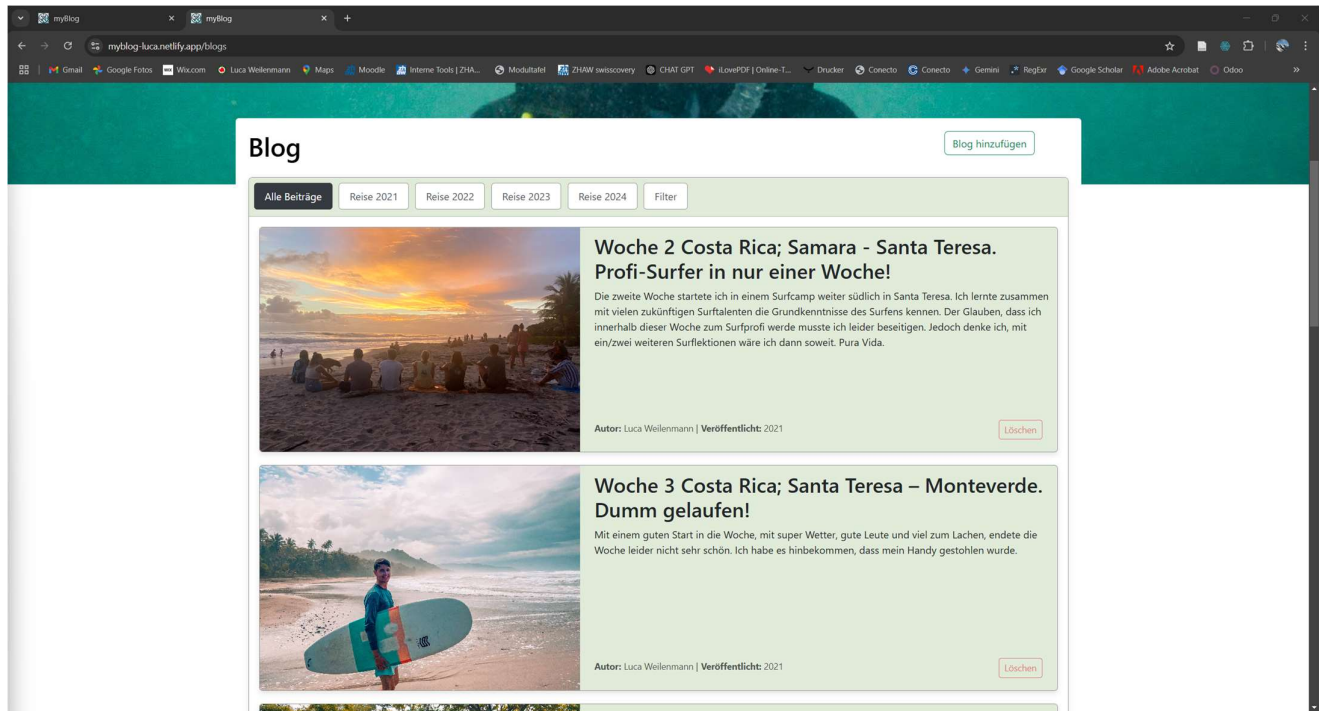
myBlog × myBlog × +

myblog-luca.netlify.app/blogs

Gmail Google Fotos Wix.com Luca Weilenmann Maps Moodle Interne Tools | ZHA... Modultafel ZHAW swisscovery CHAT GPT iLovePDF | Online-T... Drucker Conecto Conecto Gemini RegExr Google Scholar Adobe Acrobat Odoo

Blog

Blog hinzufügen

Alle Beiträge Reise 2021 Reise 2022 Reise 2023 Reise 2024 Filter

Woche 2 Costa Rica; Samara - Santa Teresa. Profi-Surfer in nur einer Woche!

Die zweite Woche startete ich in einem Surfcamp weiter südlich in Santa Teresa. Ich lernte zusammen mit vielen zukünftigen Surftalenten die Grundkenntnisse des Surfens kennen. Der Glauben, dass ich innerhalb dieser Woche zum Surfprofi werde musste ich leider beseitigen. Jedoch denke ich, mit ein/zwei weiteren Surflektionen wäre ich dann soweit. Pura Vida.

Autor: Luca Weilenmann | Veröffentlicht: 2021

Löschen

Woche 3 Costa Rica; Santa Teresa – Monteverde. Dumm gelaufen!

Mit einem guten Start in die Woche, mit super Wetter, gute Leute und viel zum Lachen, endete die Woche leider nicht sehr schön. Ich habe es hinbekommen, dass mein Handy gestohlen wurde.

Autor: Luca Weilenmann | Veröffentlicht: 2021

Löschen